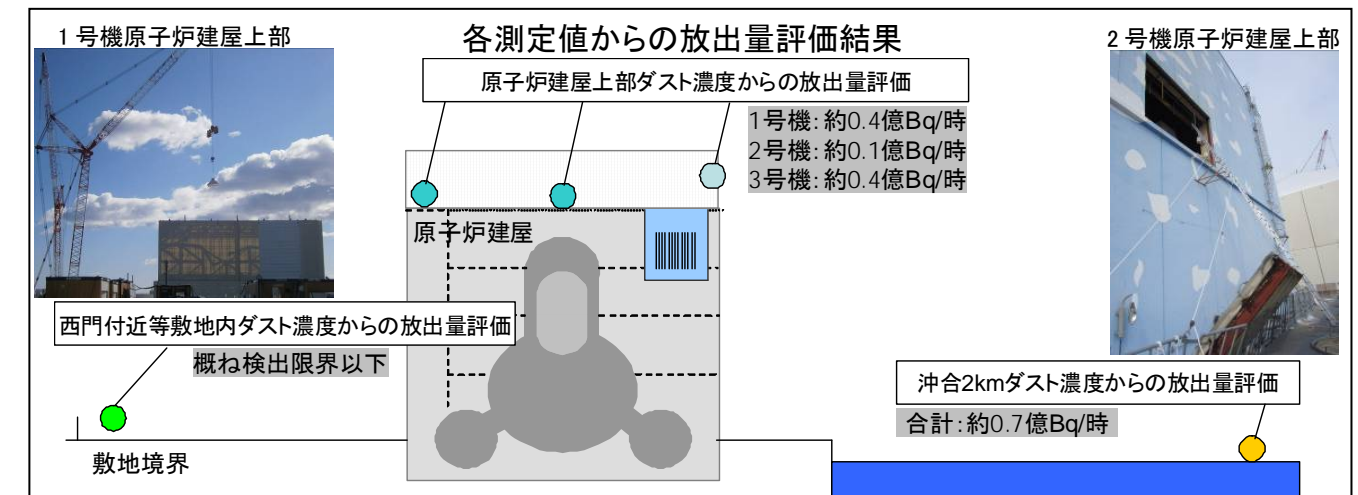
1 号機原子炉建屋上部

各測定値からの放出量評価結果

2 号機原子炉建屋上部

原子炉建屋上部ダスト濃度からの放出量評価

1号機：約0.4億Bq/時
2号機：約0.1億Bq/時
3号機：約0.4億Bq/時

原子炉建屋

西門付近等敷地内ダスト濃度からの放出量評価

概ね検出限界以下

沖合2kmダスト濃度からの放出量評価

合計：約0.7億Bq/時

敷地境界